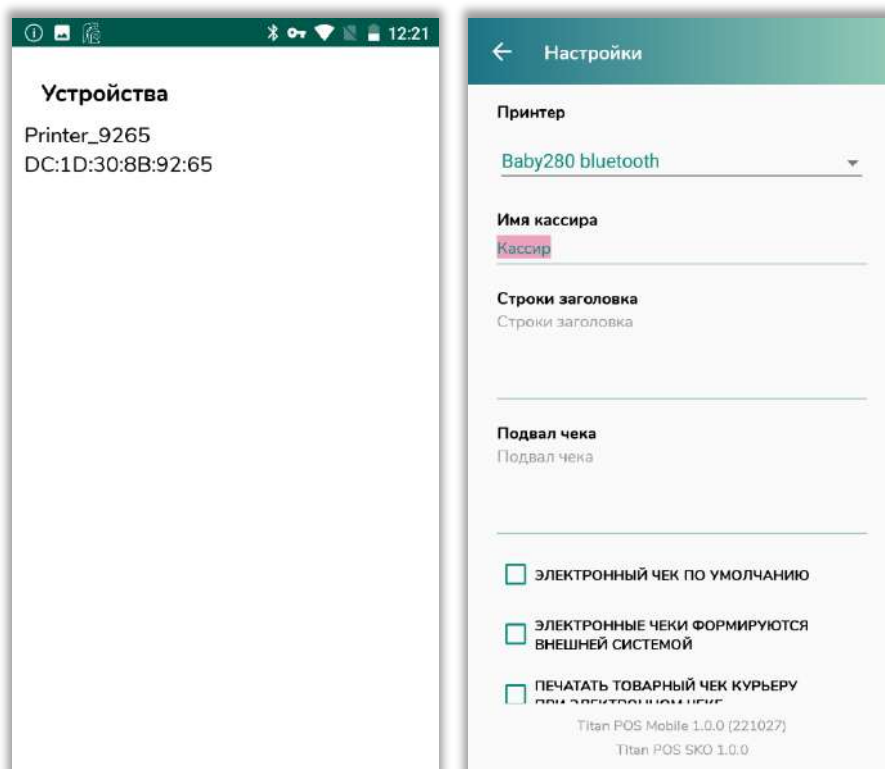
12:21

Устройства

Printer_9265
DC:1D:30:8B:92:65

Настройки

Принтер

Baby280 bluetooth

Имя кассира

Кассир

Строки заголовка

Строки заголовка

Подвал чека

Подвал чека

ЭЛЕКТРОННЫЙ ЧЕК ПО УМОЛЧАНИЮ

ЭЛЕКТРОННЫЕ ЧЕКИ ФОРМИРУЮТСЯ ВНЕШНЕЙ СИСТЕМОЙ

ПЕЧАТАТЬ ТОВАРНЫЙ ЧЕК КУРЬЕРУ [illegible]

Titan POS Mobile 1.0.0 (221027)

Titan POS SKO 1.0.0